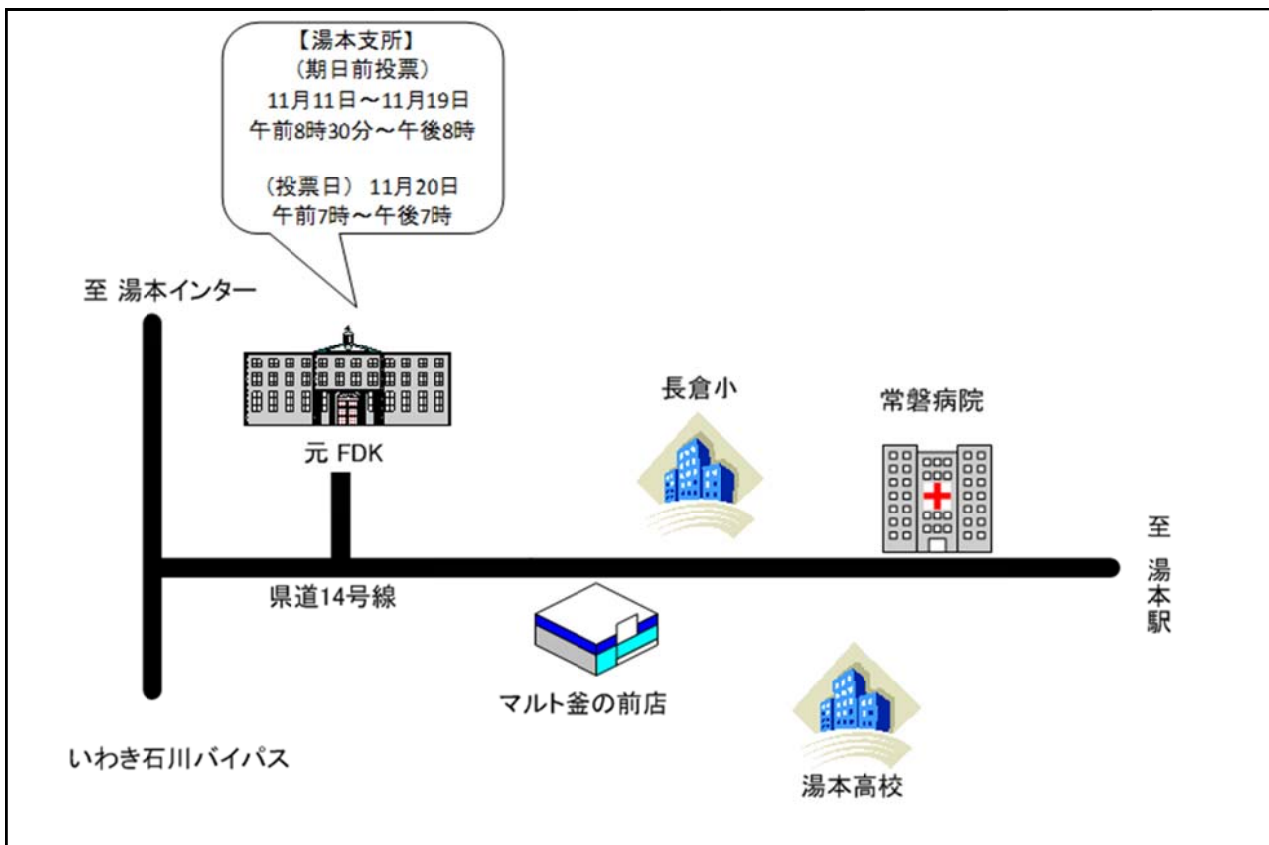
【湯本支所】
（期日前投票）
11月11日～11月19日
午前8時30分～午後8時

（投票日） 11月20日
午前7時～午後7時

至 湯本インター

元 FDK

長倉小

常磐病院

至 湯本駅

県道14号線

マルト釜の前店

いわき石川バイパス

湯本高校